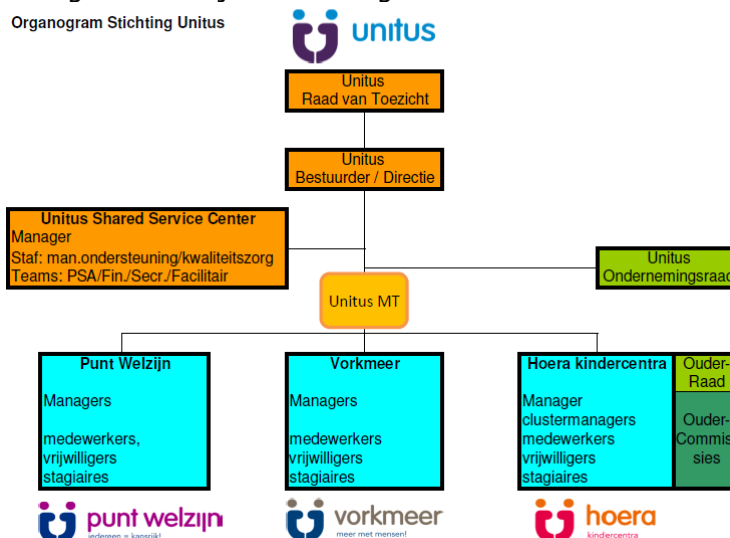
Organogram Stichting Unitus

unitus

Unitus
Raad van Toezicht

Unitus
Bestuurder / Directie

Unitus Shared Service Center
Manager
Staf: man.ondersteuning/kwaliteitszorg
Teams: PSA/Fin./Secr./Facilitair

Unitus
Ondernemingsraad

Unitus MT

Punt Welzijn

Managers

medewerkers,
vrijwilligers
stagiaires

Vorkmeer

Managers

medewerkers
vrijwilligers
stagiaires

Hoera kindercentra

Manager
clustermanagers
medewerkers
vrijwilligers
stagiaires

Ouder-
Raad

Ouder-
Commis-
sies

punt welzijn
iedereen = kanssrijk!

vorkmeer
meer met mensen!

hoera
kindercentra